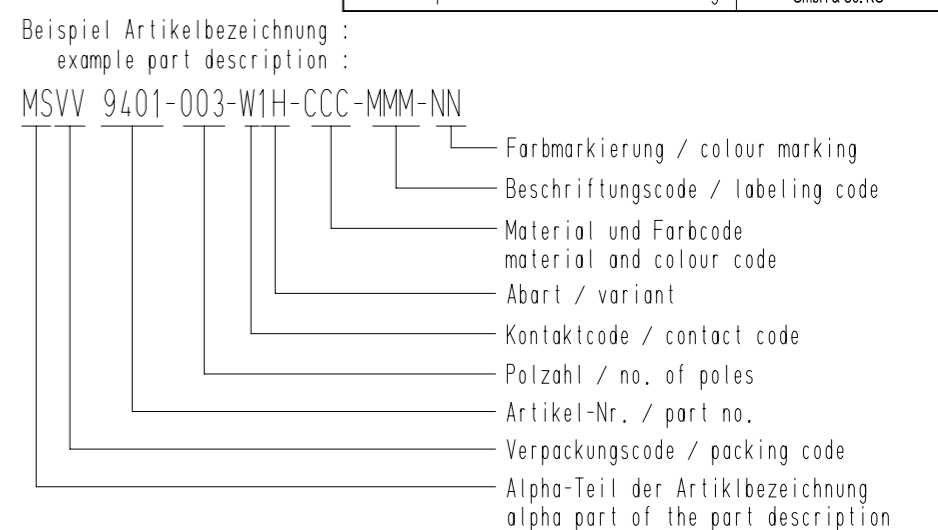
Beispiel Artikelbezeichnung :
example part description :

MSVV 9401-003-W1H-CCC-MMM-NN

Farbmarkierung / colour marking
Beschriftungscode / labeling code
Material und Farbcode
material and colour code
Abart / variant
Kontaktcode / contact code
Polzahl / no. of poles
Artikel-Nr. / part no.
Verpackungscode / packing code
Alpha-Teil der Artiklbezeichnung
alpha part of the part description